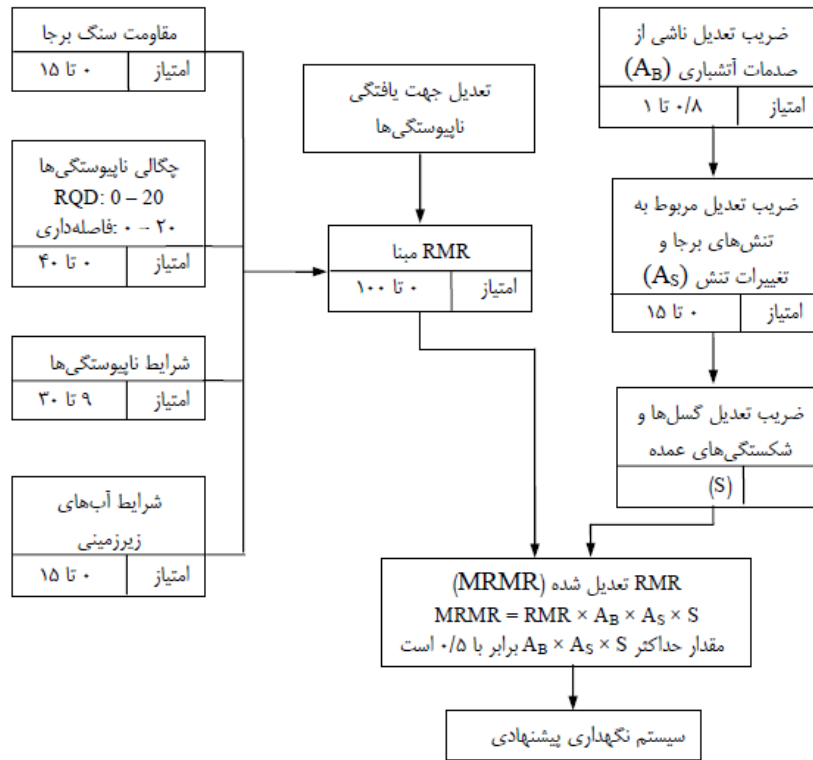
مقاومت سنگ برجا
امتیاز | ۰ تا ۱۵

چگالی ناپیوستگی‌ها
RQD: 0 – 20
فاصله‌داری: ۰ – ۲۰
امتیاز | ۰ تا ۴۰

شرایط ناپیوستگی‌ها
امتیاز | ۹ تا ۳۰

شرایط آب‌های زیرزمینی
امتیاز | ۰ تا ۱۵

تعدیل جهت یافتگی ناپیوستگی‌ها

RMR مبنا
امتیاز | ۰ تا ۱۰۰

ضریب تعدیل ناشی از صدمات آتشباری ($A_B$)
امتیاز | ۰/۸ تا ۱

ضریب تعدیل مربوط به تنش‌های برجا و تغییرات تنش ($A_S$)
امتیاز | ۰ تا ۱۵

ضریب تعدیل گسل‌ها و شکستگی‌های عمده
(S) |

RMR تعدیل شده (MRMR)
$MRMR = RMR \times A_B \times A_S \times S$
مقدار حداکثر $A_B \times A_S \times S$ برابر با ۰/۵ است

سیستم نگهداری پیشنهادی